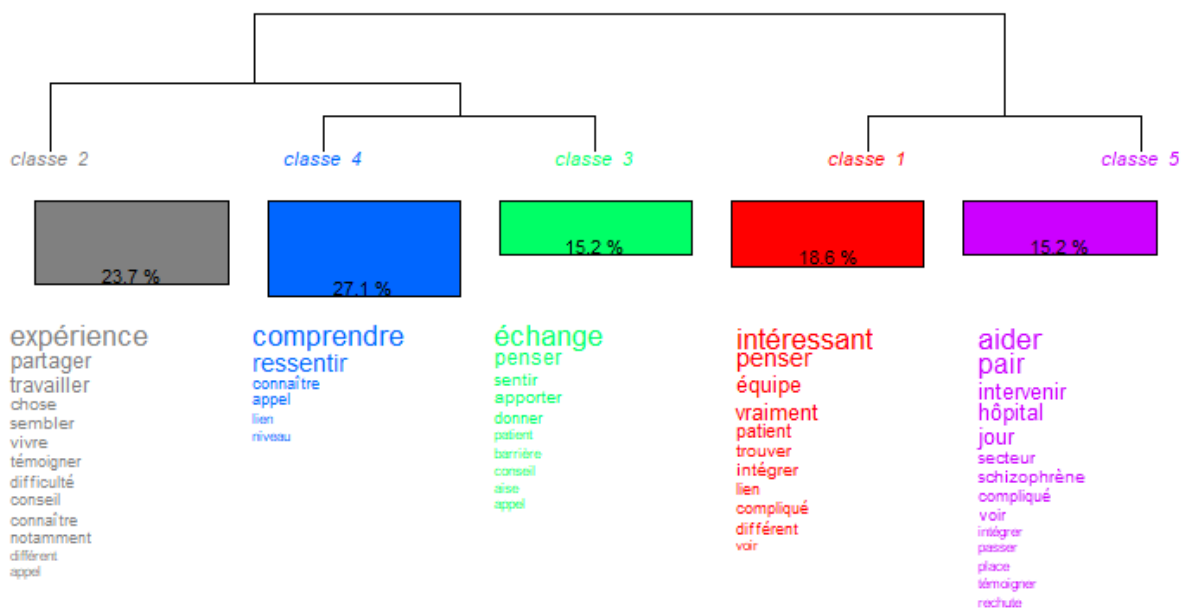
classe 2
classe 4
classe 3
classe 1
classe 5

23.7 %
27.1 %
15.2 %
18.6 %
15.2 %

expérience
partager
travailler
chose
sembler
vivre
témoigner
difficulté
conseil
connaître
notamment
différent
appel

comprendre
ressentir
connaître
appel
lien
niveau

échange
penser
sentir
apporter
donner
patient
barrière
conseil
aise
appel

intéressant
penser
équipe
vraiment
patient
trouver
intégrer
lien
compliqué
différent
voir

aider
pair
intervenir
hôpital
jour
secteur
schizophrène
compliqué
voir
intégrer
passer
place
témoigner
rechute